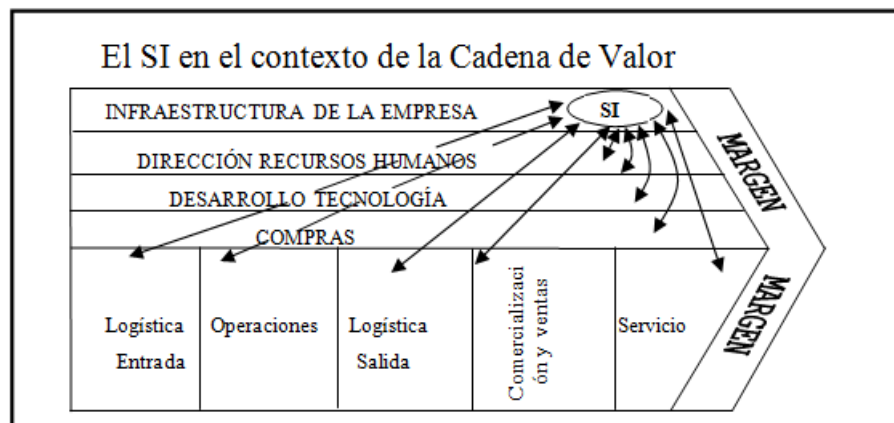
El SI en el contexto de la Cadena de Valor

INFRAESTRUCTURA DE LA EMPRESA

SI

DIRECCIÓN RECURSOS HUMANOS

DESARROLLO TECNOLOGÍA

COMPRAS

MARGEN

| Logística Entrada | Operaciones | Logística Salida | Comercialización y ventas | Servicio |
|---|---|---|---|---|

MARGEN